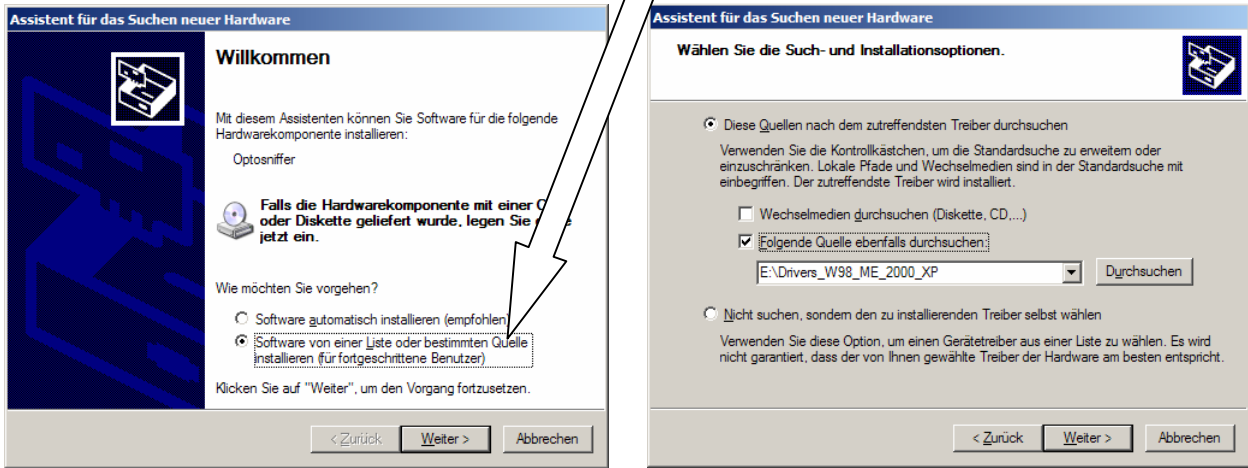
Assistent für das Suchen neuer Hardware

Willkommen

Mit diesem Assistenten können Sie Software für die folgende Hardwarekomponente installieren:

Optosniffer

Falls die Hardwarekomponente mit einer C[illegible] oder Diskette geliefert wurde, legen Sie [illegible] jetzt ein.

Wie möchten Sie vorgehen?

Software automatisch installieren (empfohlen)

Software von einer Liste oder bestimmten Quelle installieren (für fortgeschrittene Benutzer)

Klicken Sie auf "Weiter", um den Vorgang fortzusetzen.

< Zurück | Weiter > | Abbrechen

Assistent für das Suchen neuer Hardware

Wählen Sie die Such- und Installationsoptionen.

Diese Quellen nach dem zutreffendsten Treiber durchsuchen

Verwenden Sie die Kontrollkästchen, um die Standardsuche zu erweitern oder einzuschränken. Lokale Pfade und Wechselmedien sind in der Standardsuche mit einbegriffen. Der zutreffendste Treiber wird installiert.

Wechselmedien durchsuchen (Diskette, CD,...)

Folgende Quelle ebenfalls durchsuchen:

E:\Drivers_W98_ME_2000_XP

Durchsuchen

Nicht suchen, sondern den zu installierenden Treiber selbst wählen

Verwenden Sie diese Option, um einen Gerätetreiber aus einer Liste zu wählen. Es wird nicht garantiert, dass der von Ihnen gewählte Treiber der Hardware am besten entspricht.

< Zurück | Weiter > | Abbrechen